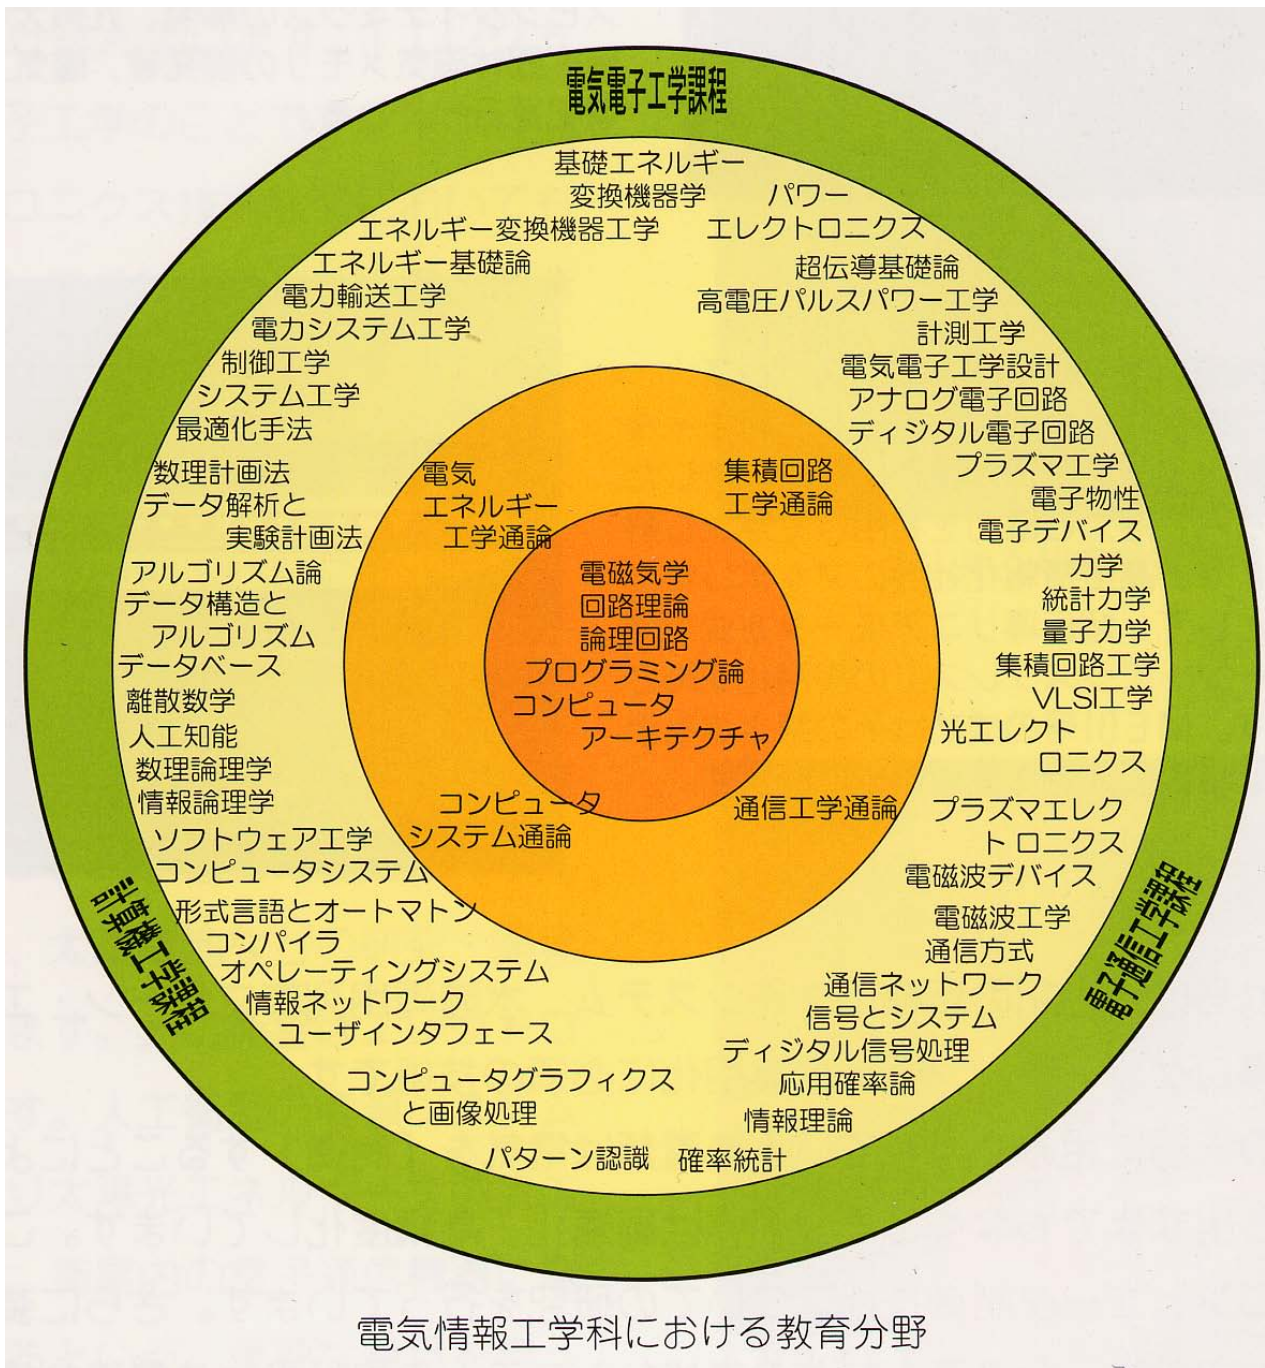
電気電子工学課程

基礎エネルギー変換機器学
パワーエレクトロニクス
エネルギー変換機器工学
エネルギー基礎論
超伝導基礎論
電力輸送工学
高電圧パルスパワー工学
電力システム工学
計測工学
制御工学
電気電子工学設計
システム工学
アナログ電子回路
最適化手法
ディジタル電子回路
数理計画法
プラズマ工学
データ解析と実験計画法
電子物性
電子デバイス
アルゴリズム論
力学
データ構造とアルゴリズム
統計力学
量子力学
データベース
集積回路工学
VLSI工学
離散数学
人工知能
光エレクトロニクス
数理論理学
情報論理学
プラズマエレクトロニクス
ソフトウェア工学
コンピュータシステム
電磁波デバイス
形式言語とオートマトン
電磁波工学
コンパイラ
通信方式
オペレーティングシステム
通信ネットワーク
情報ネットワーク
信号とシステム
ユーザインタフェース
ディジタル信号処理
コンピュータグラフィクスと画像処理
応用確率論
情報理論
パターン認識
確率統計

電気エネルギー工学通論
集積回路工学通論
コンピュータシステム通論
通信工学通論

電磁気学
回路理論
論理回路
プログラミング論
コンピュータアーキテクチャ

計算機工学課程
電子通信工学課程

電気情報工学科における教育分野